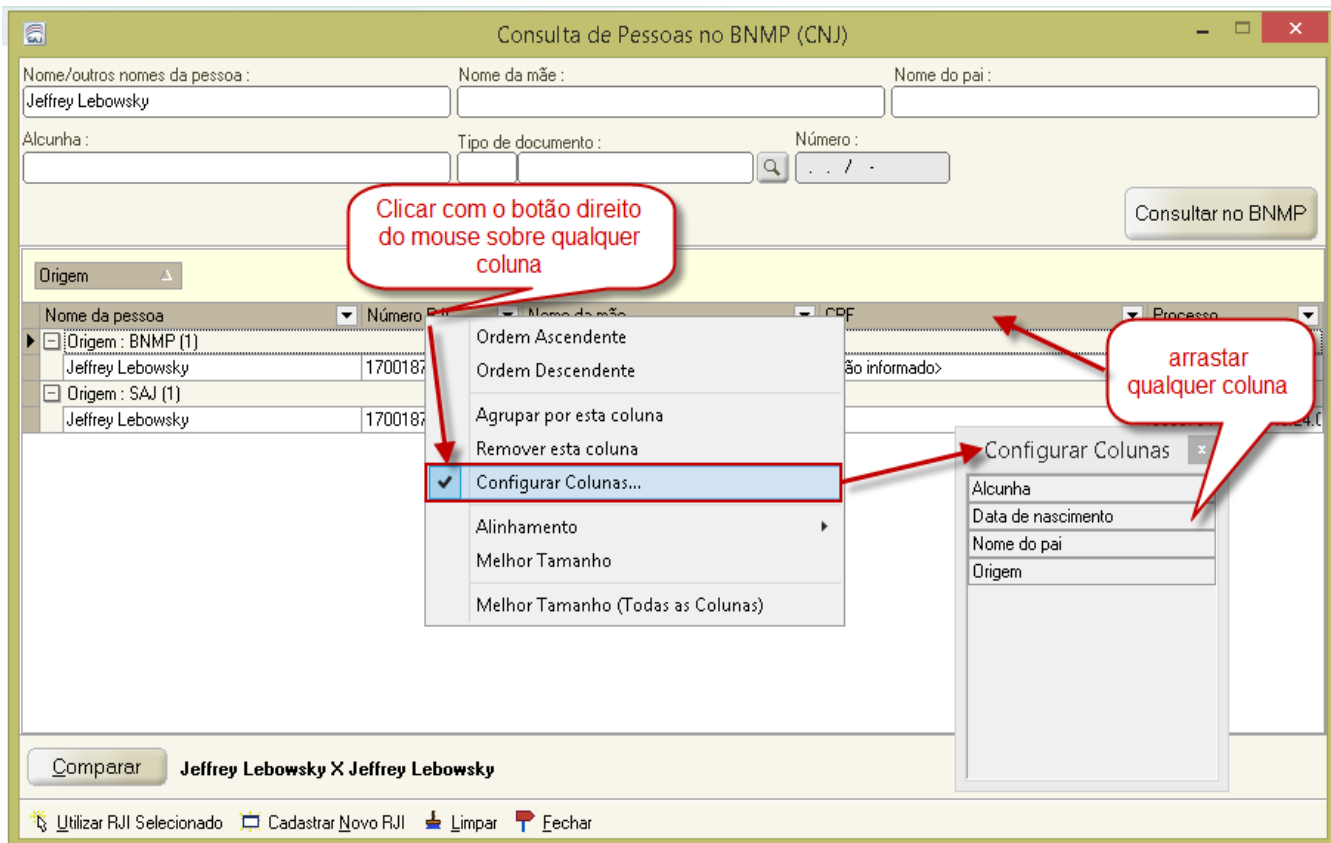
Consulta de Pessoas no BNMP (CNJ)

Nome/outros nomes da pessoa :
Jeffrey Lebowsky
Nome da mãe :
Nome do pai :
Alcunha :
Tipo de documento :
Número :
. . / -
Consultar no BNMP

Clicar com o botão direito do mouse sobre qualquer coluna

Origem

| Nome da pessoa | Número RJI | Nome da mãe | CPF | Processo |
|---|---|---|---|---|
| Origem : BNMP (1) | | | | |
| Jeffrey Lebowsky | 1700187 | | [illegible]ão informado> | |
| Origem : SAJ (1) | | | | |
| Jeffrey Lebowsky | 1700187 | | | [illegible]24.0 |

Ordem Ascendente
Ordem Descendente
Agrupar por esta coluna
Remover esta coluna
Configurar Colunas...
Alinhamento
Melhor Tamanho
Melhor Tamanho (Todas as Colunas)

arrastar qualquer coluna

Configurar Colunas
Alcunha
Data de nascimento
Nome do pai
Origem

Comparar
Jeffrey Lebowsky X Jeffrey Lebowsky

Utilizar RJI Selecionado
Cadastrar Novo RJI
Limpar
Fechar